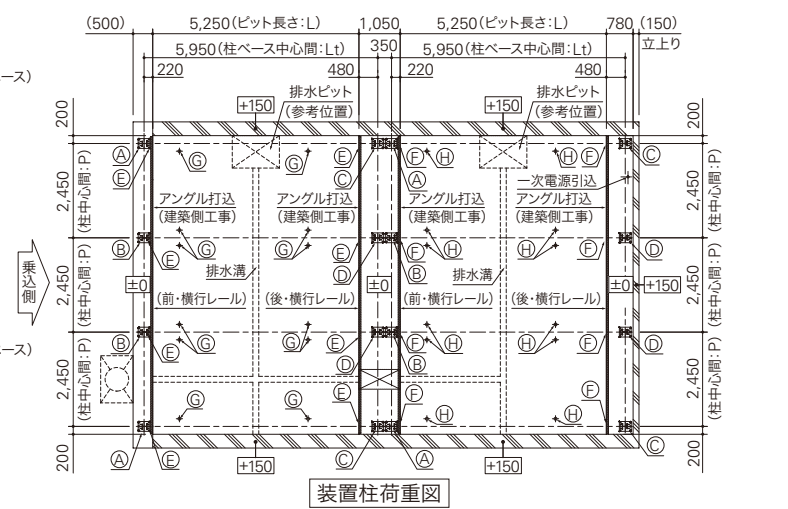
(500) 5,250(ピット長さ:L) 1,050 5,250(ピット長さ:L) 780 (150)
5,950(柱ベース中心間:Lt) 350 5,950(柱ベース中心間:Lt) 立上り
220 480 220 480
ース)
排水ピット (参考位置) 排水ピット (参考位置)
+150 +150
200
2,450 (柱中心間:P)
2,450 (柱中心間:P)
2,450 (柱中心間:P)
200
200
2,450 (柱中心間:P)
2,450 (柱中心間:P)
2,450 (柱中心間:P)
200
Ⓐ Ⓔ Ⓖ Ⓖ Ⓔ Ⓒ Ⓐ Ⓕ Ⓗ Ⓗ Ⓕ Ⓒ
一次電源引込
アングル打込 (建築側工事) アングル打込 (建築側工事) アングル打込 (建築側工事) アングル打込 (建築側工事)
Ⓑ Ⓔ Ⓖ Ⓖ Ⓔ Ⓓ Ⓑ Ⓕ Ⓗ Ⓗ Ⓕ Ⓓ
乗込側
排水溝 排水溝
±0 ±0 ±0 +150
(前・横行レール) (後・横行レール) (前・横行レール) (後・横行レール)
ース)
Ⓑ Ⓔ Ⓖ Ⓖ Ⓔ Ⓓ Ⓕ Ⓑ Ⓗ Ⓗ Ⓕ Ⓓ
Ⓖ Ⓖ Ⓔ Ⓕ Ⓗ Ⓗ Ⓕ
Ⓐ Ⓔ +150 Ⓒ Ⓐ +150 Ⓒ
装置柱荷重図